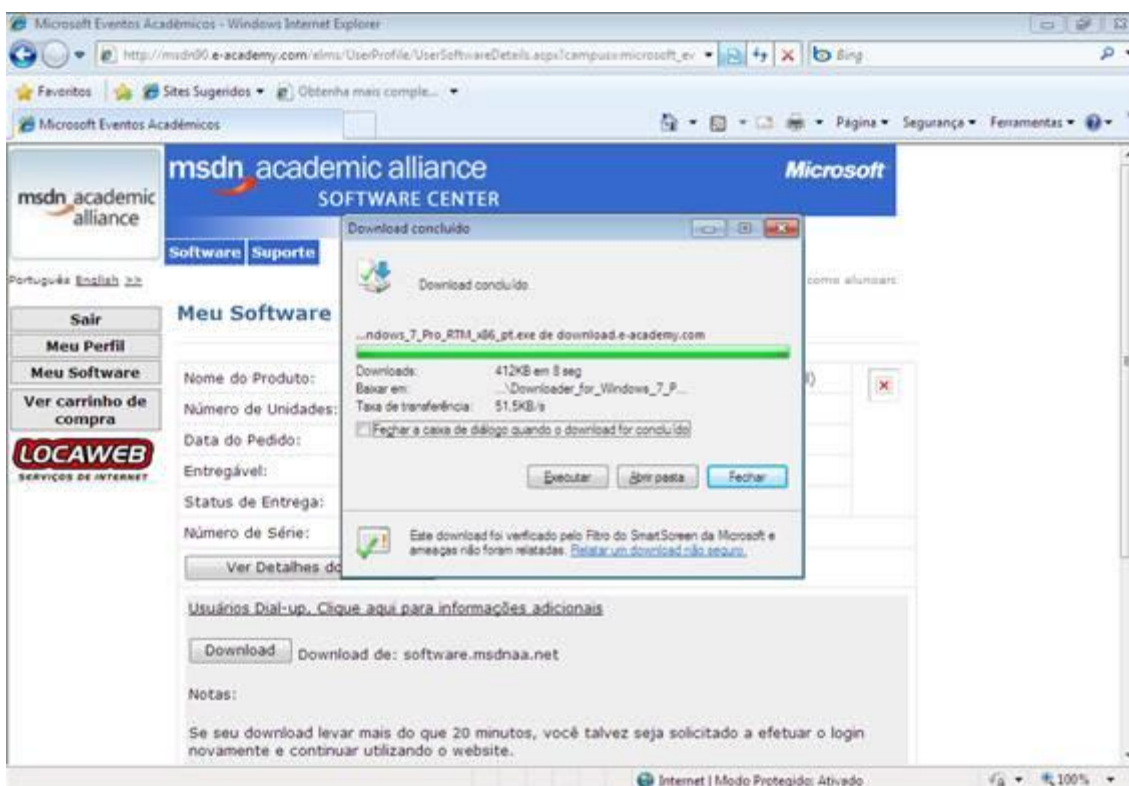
Microsoft Eventos Acadêmicos - Windows Internet Explorer

http://msdn90.e-academy.com/elms/UserProfile/UserSoftwareDetails.aspx?campus=microsoft_ev

Bing

Favoritos Sites Sugeridos Obtenha mais comple...

Microsoft Eventos Acadêmicos

Página Segurança Ferramentas

msdn academic alliance

msdn academic alliance
SOFTWARE CENTER

Microsoft

Software Suporte

Português English >>

como alunos:

Meu Software

Sair
Meu Perfil
Meu Software
Ver carrinho de compra

LOCAWEB
SERVIÇOS DE INTERNET

Nome do Produto:
Número de Unidades:
Data do Pedido:
Entregável:
Status de Entrega:
Número de Série:

Ver Detalhes do

Download concluído

Download concluído

...ndows_7_Pro_RTM_x86_pt.exe de download.e-academy.com

Downloads: 412KB em 8 seg
Baixar em: ...\Downloader_for_Windows_7_P...
Taxa de transferência: 51,5KB/s

Fechar a caixa de diálogo quando o download for concluído

Executar Abrir pasta Fechar

Este download foi verificado pelo Filtro do SmartScreen da Microsoft e ameaças não foram relatadas. Relatar um download não seguro.

Usuários Dial-up, Clique aqui para informações adicionais

Download Download de: software.msdnaa.net

Notas:

Se seu download levar mais do que 20 minutos, você talvez seja solicitado a efetuar o login novamente e continuar utilizando o website.

Internet | Modo Protegido: Ativado

100%